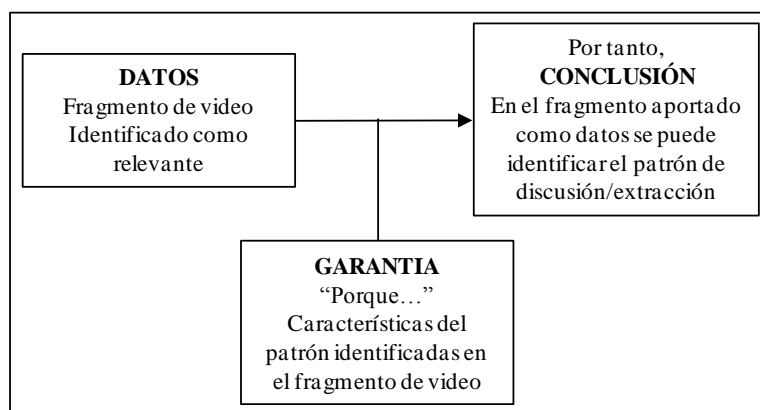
DATOS
Fragmento de video Identificado como relevante

Por tanto,
CONCLUSIÓN
En el fragmento aportado como datos se puede identificar el patrón de discusión/extracción

GARANTIA
"Porque…"
Características del patrón identificadas en el fragmento de video